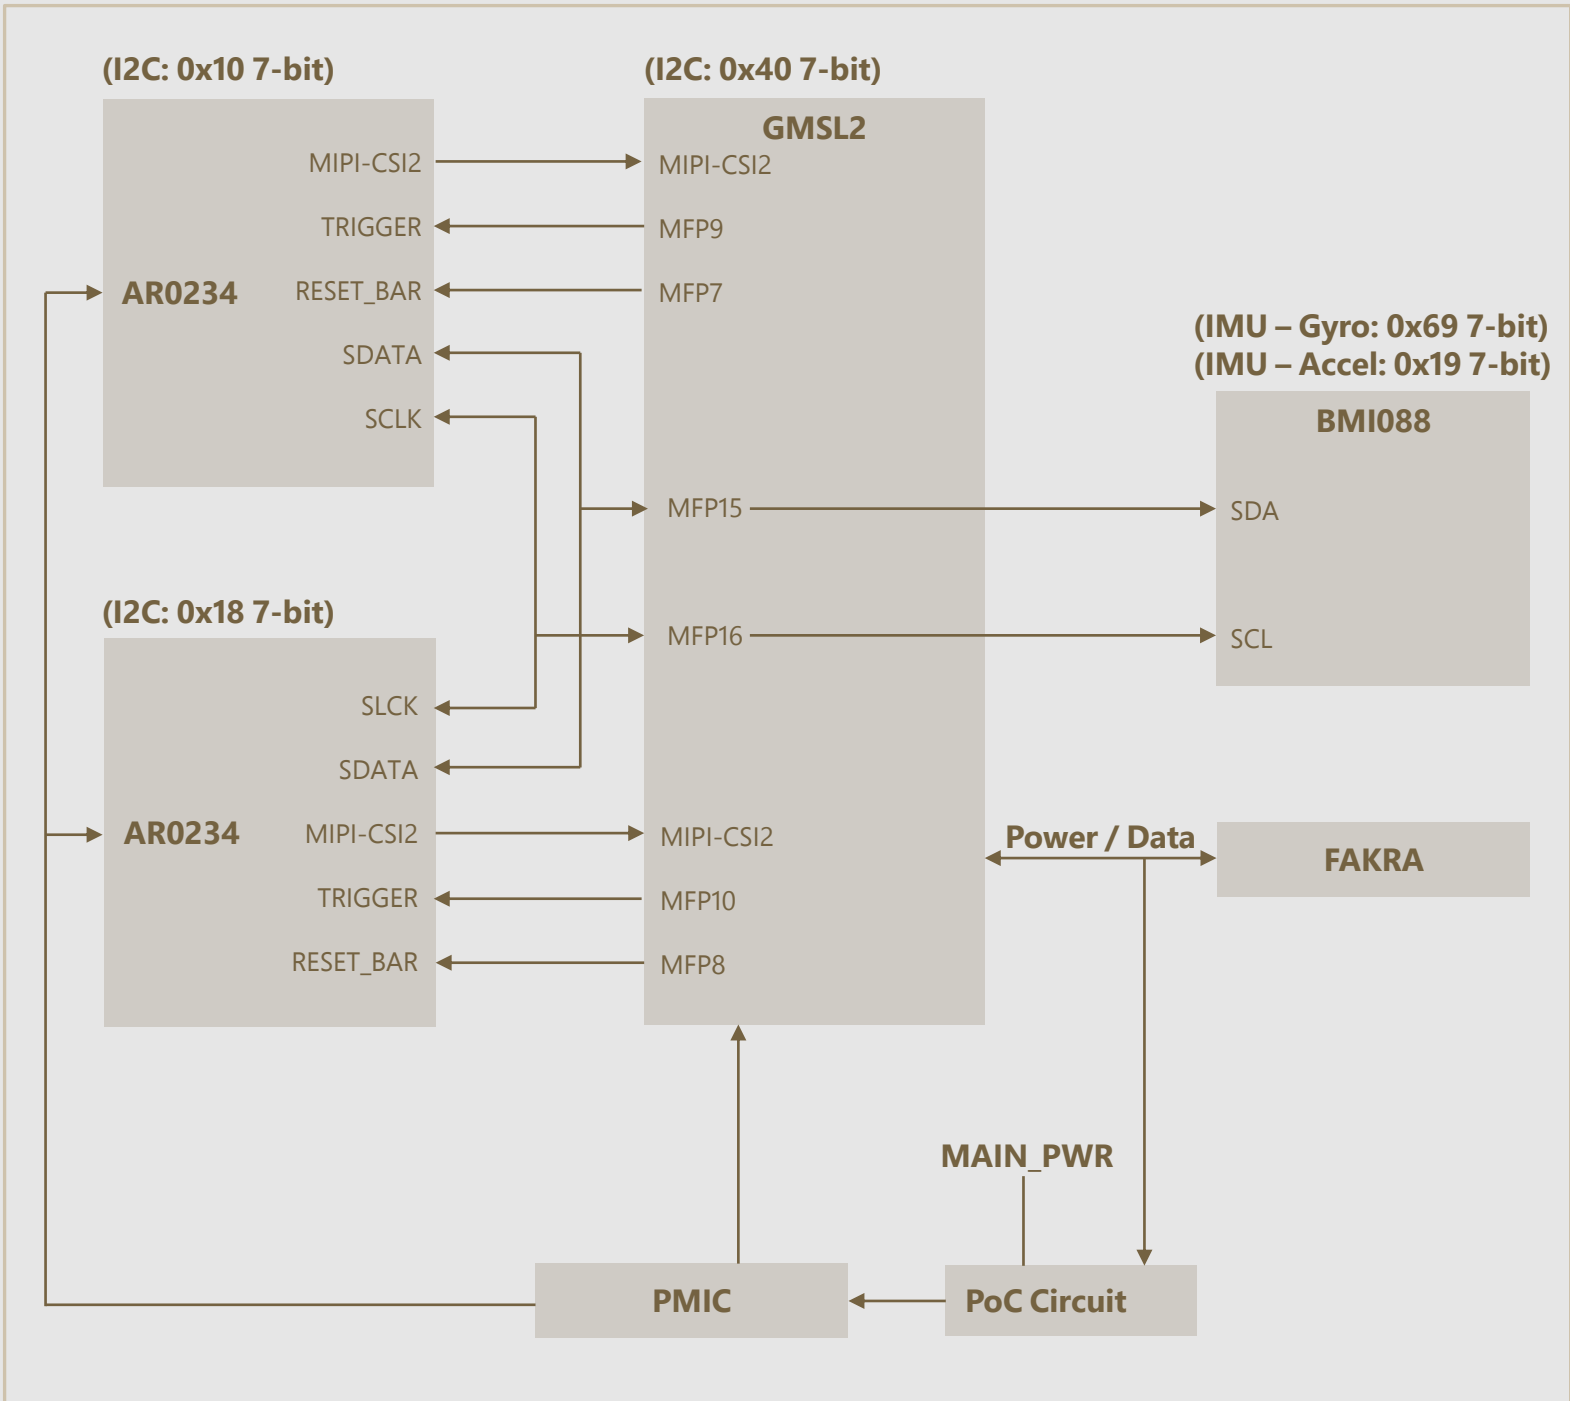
(I2C: 0x10 7-bit)

MIPI-CSI2

TRIGGER

AR0234

RESET_BAR

SDATA

SCLK

(I2C: 0x40 7-bit)

GMSL2

MIPI-CSI2

MFP9

MFP7

(IMU – Gyro: 0x69 7-bit)
(IMU – Accel: 0x19 7-bit)

BMI088

MFP15

SDA

(I2C: 0x18 7-bit)

MFP16

SCL

SLCK

SDATA

AR0234

MIPI-CSI2

MIPI-CSI2

Power / Data

FAKRA

TRIGGER

MFP10

RESET_BAR

MFP8

MAIN_PWR

PMIC

PoC Circuit